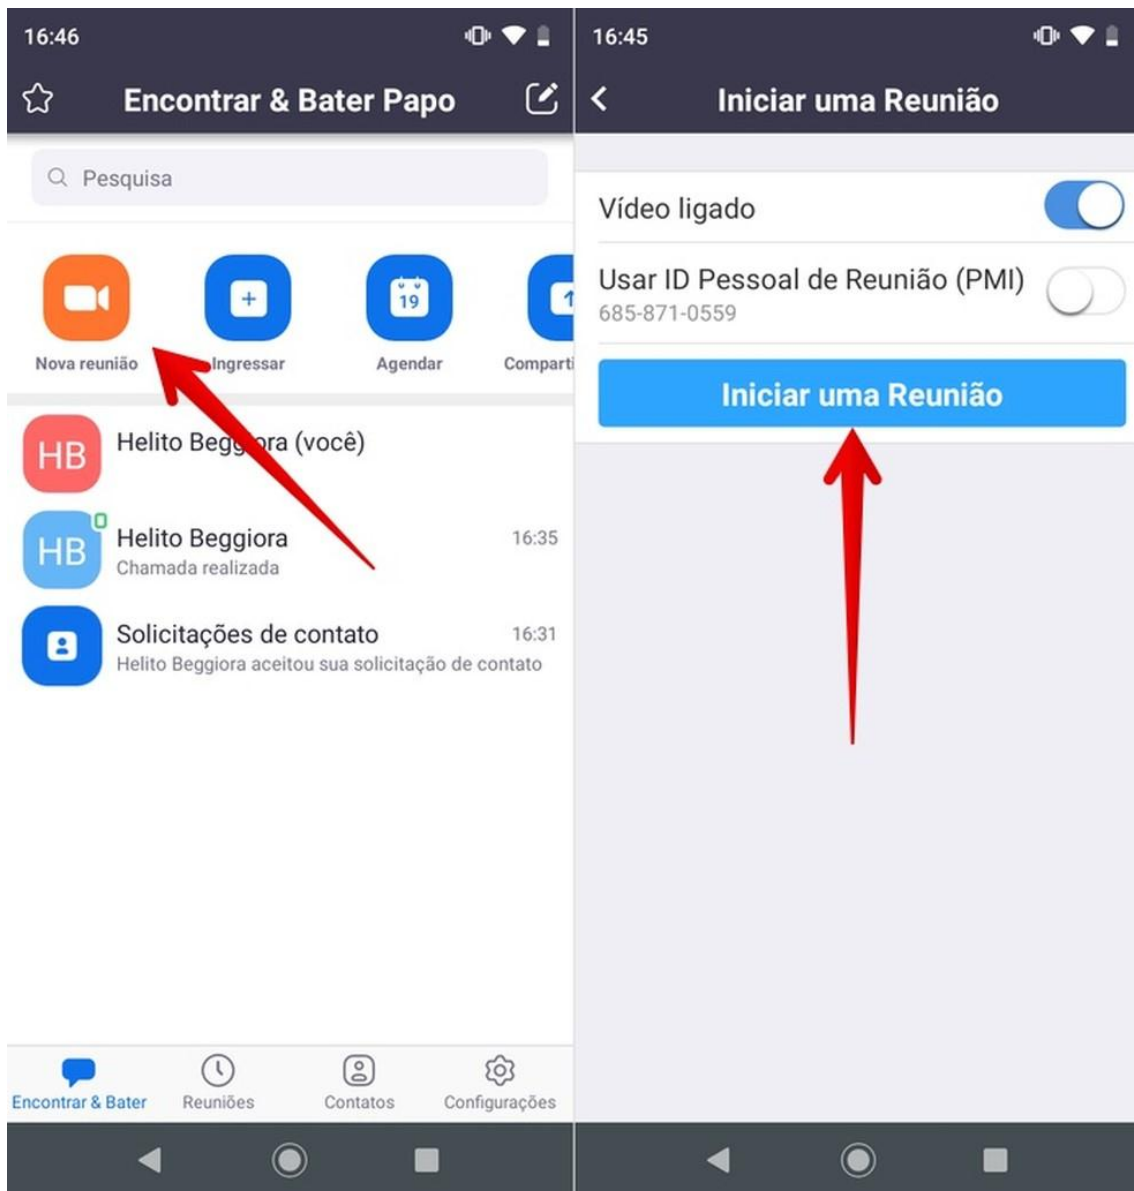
16:46

Encontrar & Bater Papo

Pesquisa

Nova reunião
Ingressar
19
Agendar
Comparti

HB
Helito Beg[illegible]ra (você)

HB
Helito Beggiora
16:35
Chamada realizada

Solicitações de contato
16:31
Helito Beggiora aceitou sua solicitação de contato

Encontrar & Bater
Reuniões
Contatos
Configurações

16:45

Iniciar uma Reunião

Vídeo ligado

Usar ID Pessoal de Reunião (PMI)
685-871-0559

Iniciar uma Reunião